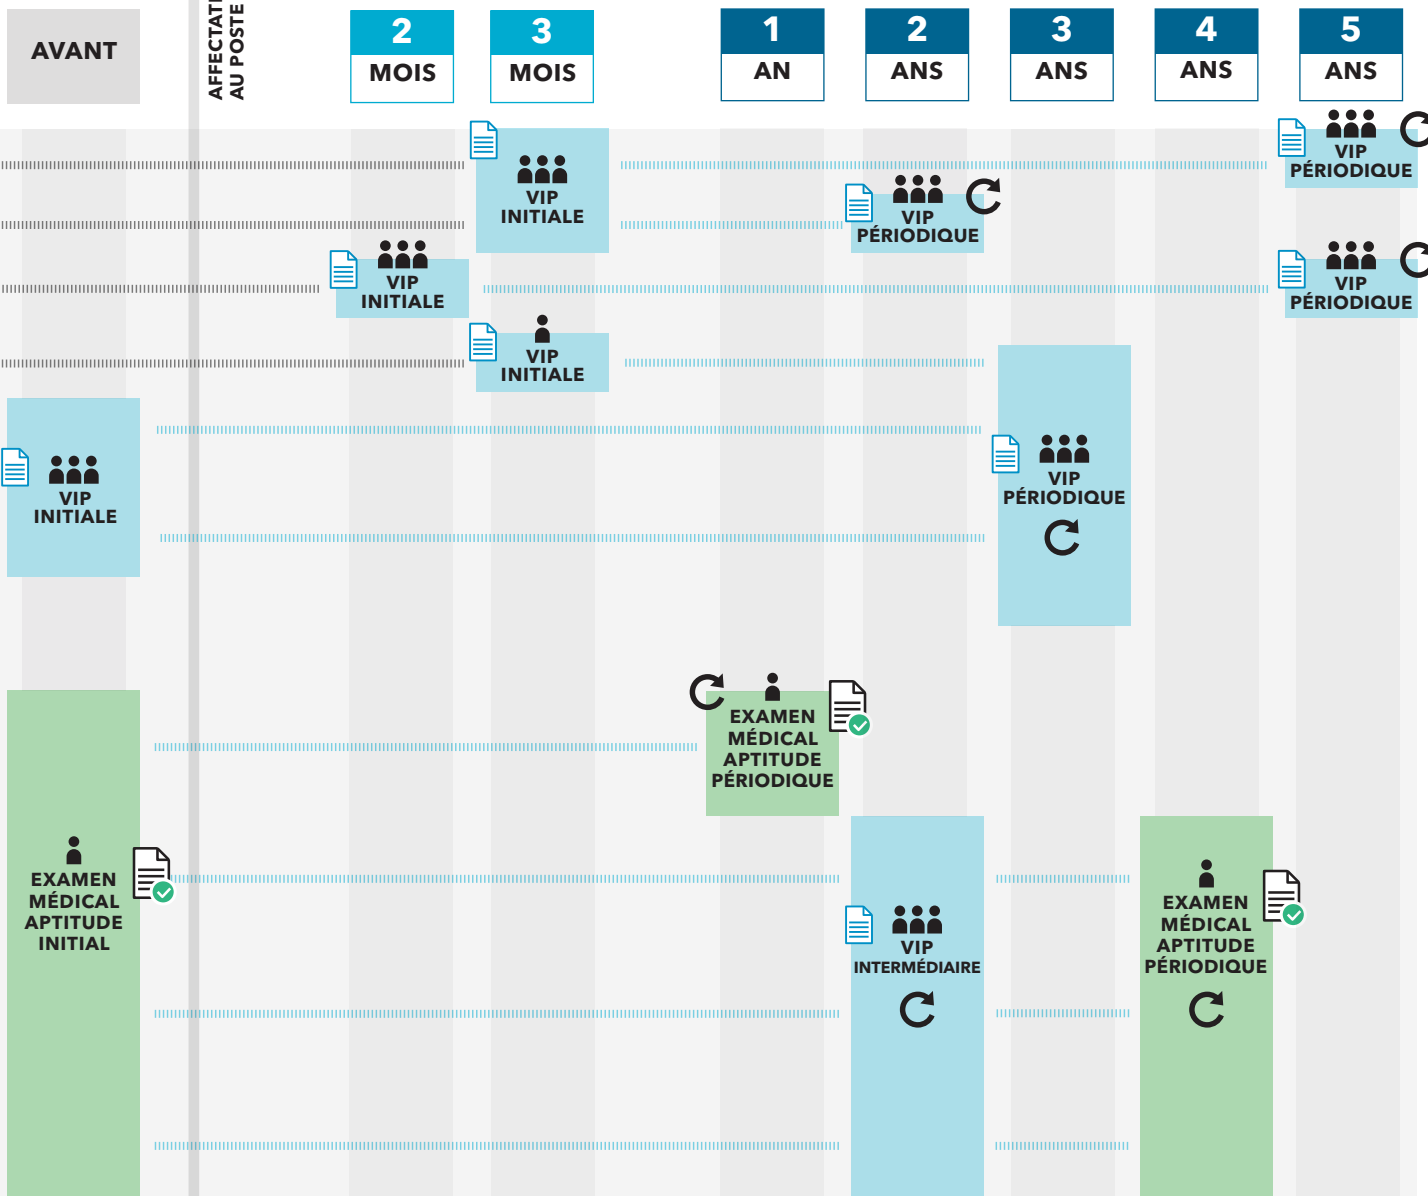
AVANT

AFFECTATI AU POSTE

2 MOIS

3 MOIS

1 AN

2 ANS

3 ANS

4 ANS

5 ANS

VIP INITIALE

VIP PÉRIODIQUE

VIP PÉRIODIQUE

VIP INITIALE

VIP PÉRIODIQUE

VIP INITIALE

VIP INITIALE

VIP PÉRIODIQUE

EXAMEN MÉDICAL APTITUDE PÉRIODIQUE

EXAMEN MÉDICAL APTITUDE INITIAL

VIP INTERMÉDIAIRE

EXAMEN MÉDICAL APTITUDE PÉRIODIQUE